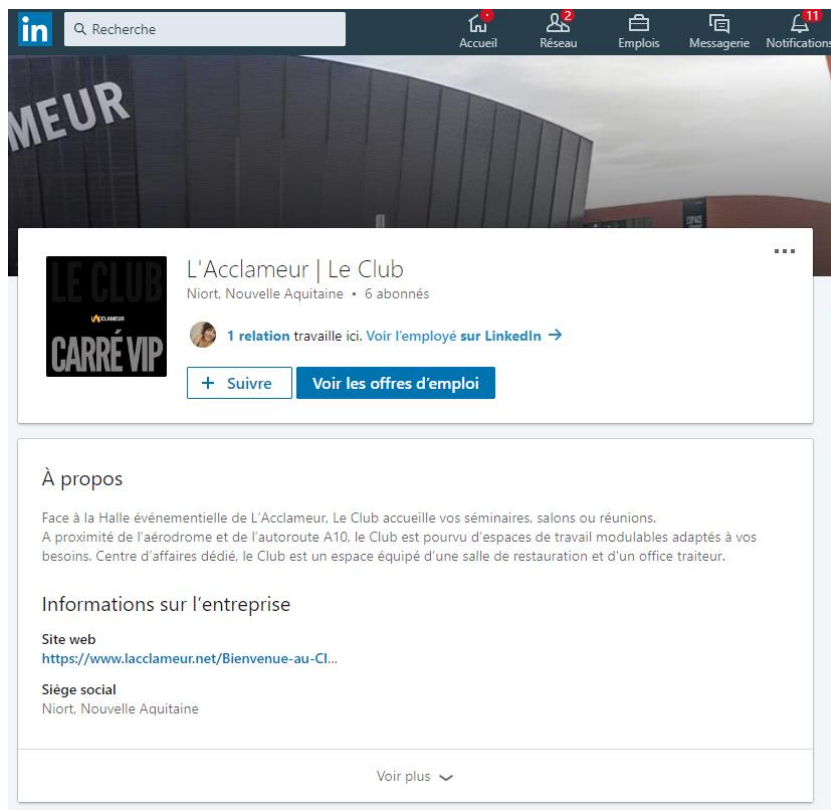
in Recherche

Accueil

2 Réseau

Emplois

Messagerie

11 Notifications

MEUR

...

LE CLUB
L'ACCLAMEUR
CARRÉ VIP

L'Acclameur | Le Club

Niort, Nouvelle Aquitaine • 6 abonnés

1 relation travaille ici. Voir l'employé sur LinkedIn →

+ Suivre

Voir les offres d'emploi

À propos

Face à la Halle événementielle de L'Acclameur, Le Club accueille vos séminaires, salons ou réunions.
A proximité de l'aérodrome et de l'autoroute A10, le Club est pourvu d'espaces de travail modulables adaptés à vos besoins. Centre d'affaires dédié, le Club est un espace équipé d'une salle de restauration et d'un office traiteur.

Informations sur l'entreprise

Site web
https://www.lacclameur.net/Bienvenue-au-Cl...

Siège social
Niort, Nouvelle Aquitaine

Voir plus